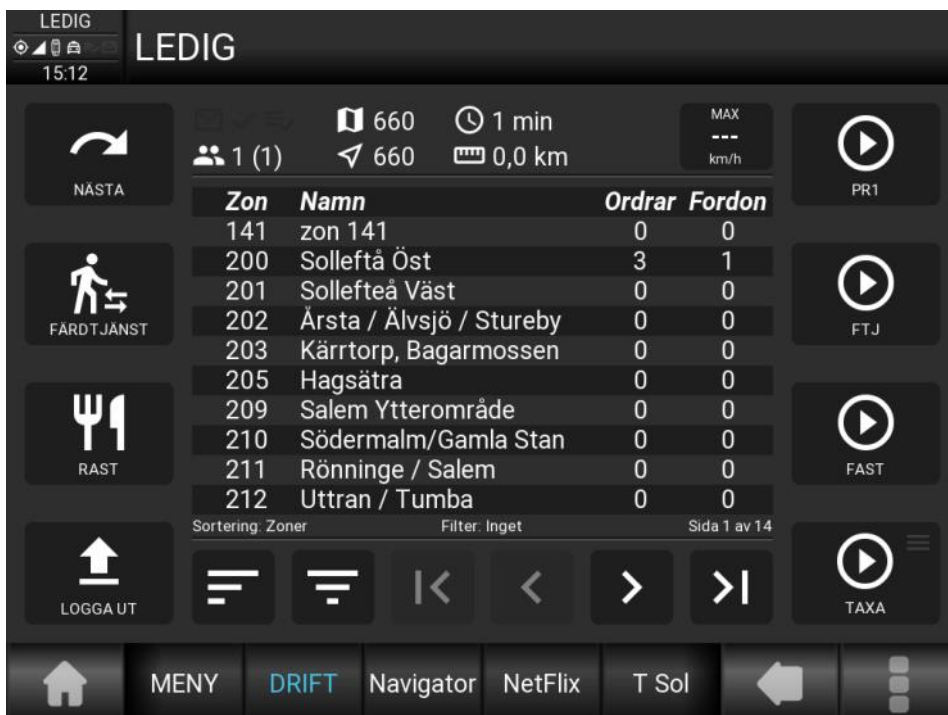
LEDIG
15:12
LEDIG

NÄSTA

660 1 min
1 (1) 660 0,0 km

MAX
---
km/h

PR1

| Zon | Namn | Ordrar | Fordon |
|---|---|---|---|
| 141 | zon 141 | 0 | 0 |
| 200 | Solleftå Öst | 3 | 1 |
| 201 | Sollefteå Väst | 0 | 0 |
| 202 | Årsta / Älvsjö / Stureby | 0 | 0 |
| 203 | Kärrtorp, Bagarmossen | 0 | 0 |
| 205 | Hagsätra | 0 | 0 |
| 209 | Salem Ytterområde | 0 | 0 |
| 210 | Södermalm/Gamla Stan | 0 | 0 |
| 211 | Rönninge / Salem | 0 | 0 |
| 212 | Uttran / Tumba | 0 | 0 |

FÄRDTJÄNST
FTJ
RAST
FAST

Sortering: Zoner Filter: Inget Sida 1 av 14

LOGGA UT
TAXA

MENY DRIFT Navigator NetFlix T Sol